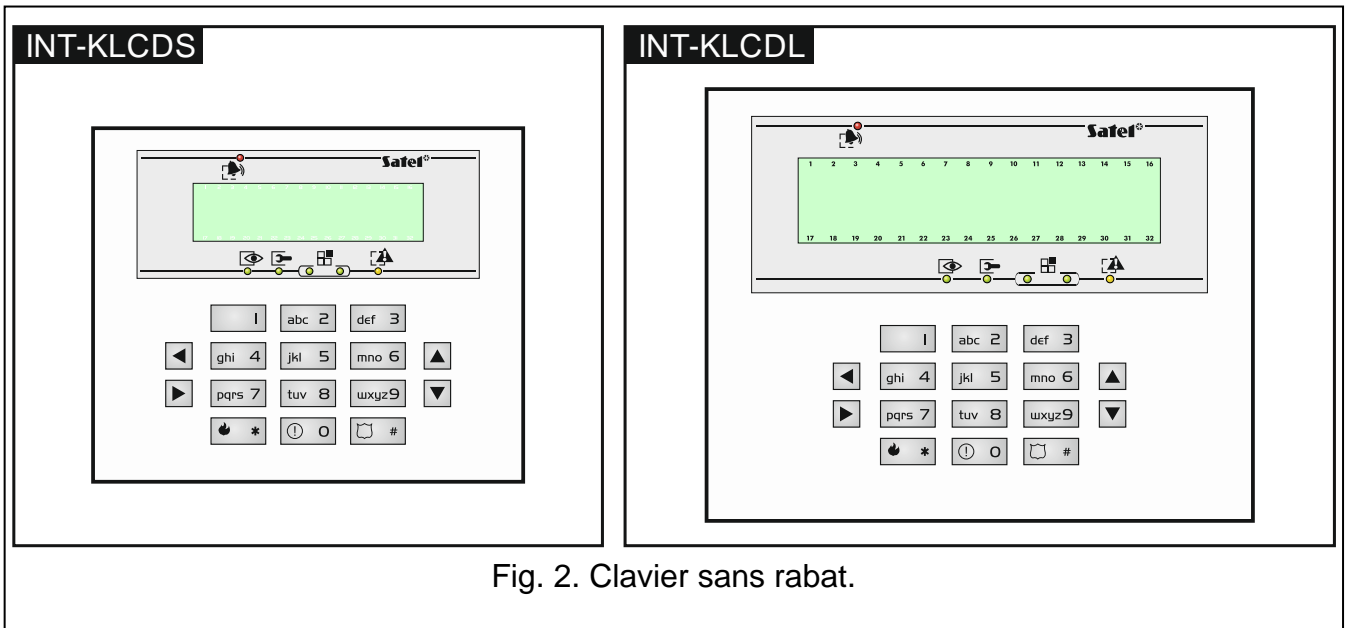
INT-KLCDS

Satel

1
abc 2
def 3
ghi 4
jkl 5
mno 6
pqrs 7
tuv 8
wxyz9
*
0
#

INT-KLCDL

Satel

1 2 3 4 5 6 7 8 9 10 11 12 13 14 15 16

17 18 19 20 21 22 23 24 25 26 27 28 29 30 31 32

1
abc 2
def 3
ghi 4
jkl 5
mno 6
pqrs 7
tuv 8
wxyz9
*
0
#

Fig. 2. Clavier sans rabat.